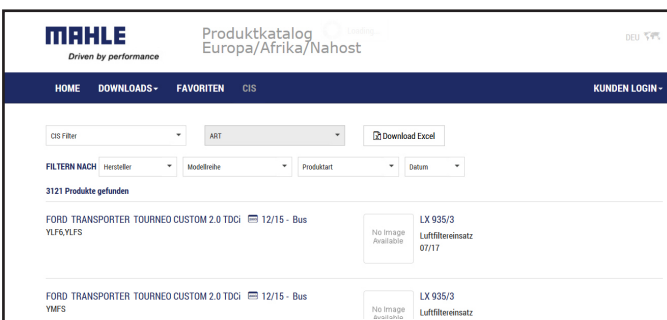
MAHLE
Driven by performance

Produktkatalog
Europa/Afrika/Nahost

DEU

HOME DOWNLOADS▾ FAVORITEN CIS KUNDEN LOGIN▾

CIS Filter

ART

Download Excel

FILTERN NACH Hersteller Modellreihe Produktart Datum

3121 Produkte gefunden

FORD TRANSPORTER TOURNEO CUSTOM 2.0 TDCi 12/15 - Bus
YLF6,YLFS

No Image Available

LX 935/3
Luftfiltereinsatz
07/17

FORD TRANSPORTER TOURNEO CUSTOM 2.0 TDCi 12/15 - Bus
YMFS

No Image Available

LX 935/3
Luftfiltereinsatz